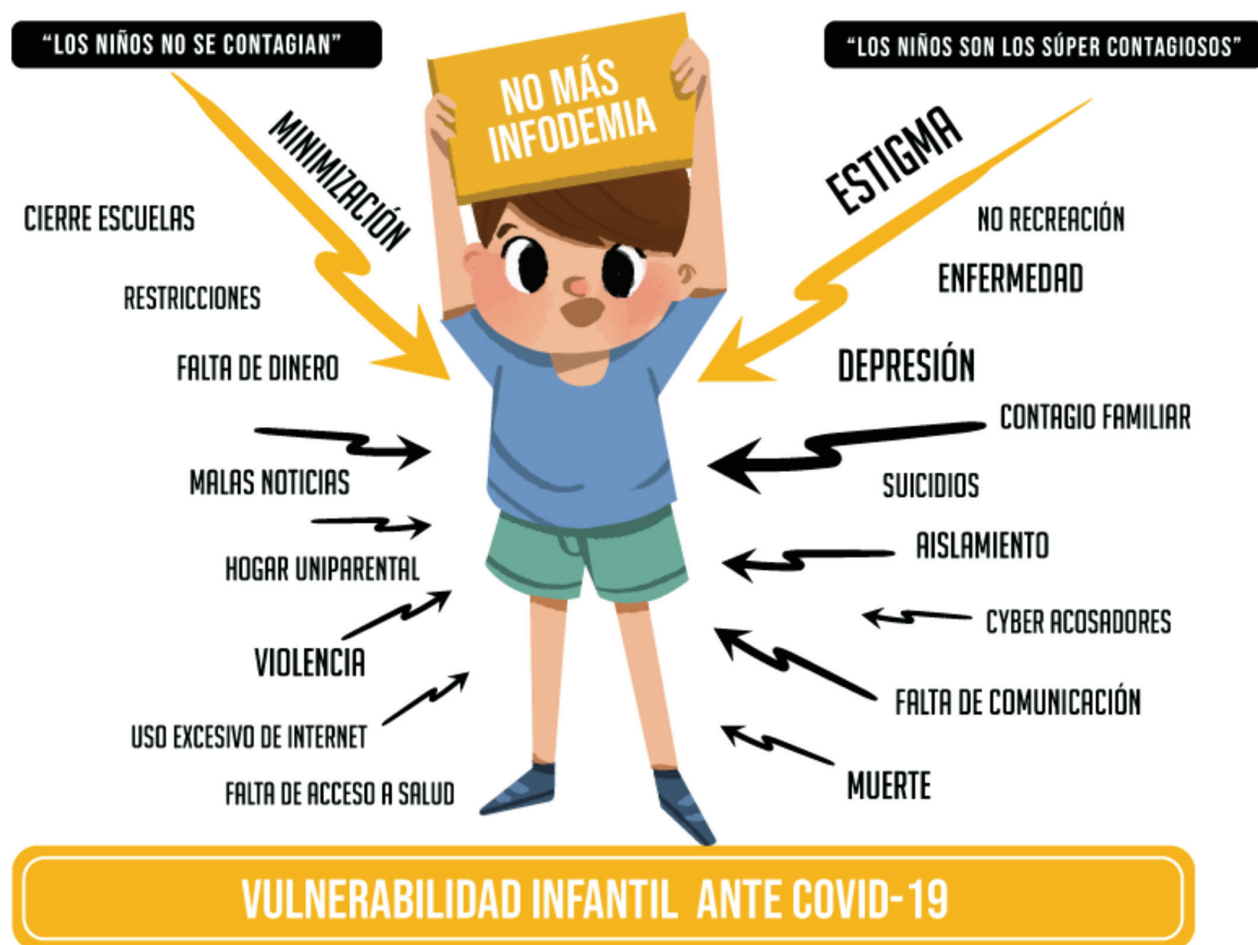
"LOS NIÑOS NO SE CONTAGIAN"

NO MÁS INFODEMIA

"LOS NIÑOS SON LOS SÚPER CONTAGIOSOS"

MINIMIZACIÓN

ESTIGMA

CIERRE ESCUELAS

RESTRICCIONES

FALTA DE DINERO

MALAS NOTICIAS

HOGAR UNIPARENTAL

VIOLENCIA

USO EXCESIVO DE INTERNET

FALTA DE ACCESO A SALUD

NO RECREACIÓN

ENFERMEDAD

DEPRESIÓN

CONTAGIO FAMILIAR

SUICIDIOS

AISLAMIENTO

CYBER ACOSADORES

FALTA DE COMUNICACIÓN

MUERTE

VULNERABILIDAD INFANTIL ANTE COVID-19